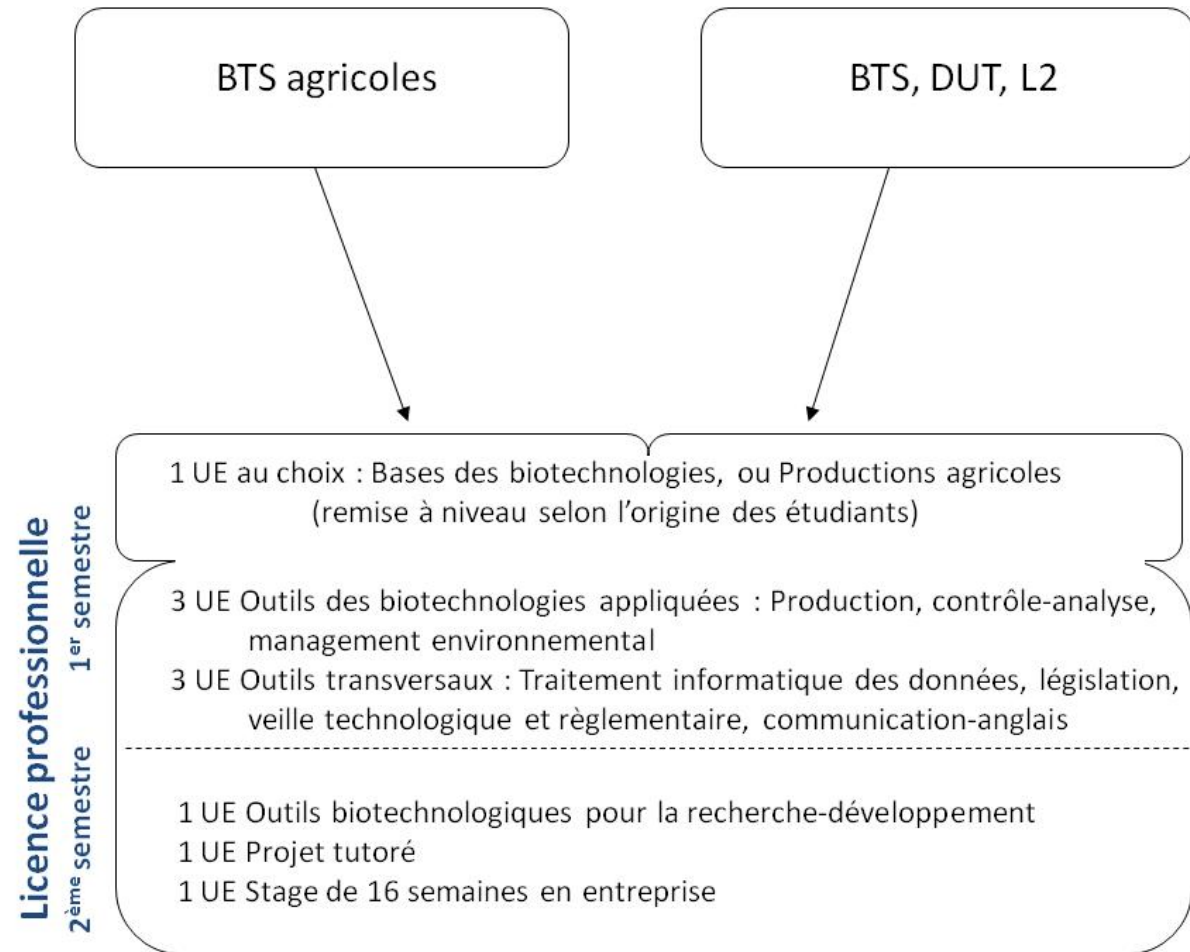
BTS agricoles

BTS, DUT, L2

Licence professionnelle

1$^{er}$ semestre

1 UE au choix : Bases des biotechnologies, ou Productions agricoles (remise à niveau selon l'origine des étudiants)

3 UE Outils des biotechnologies appliquées : Production, contrôle-analyse, management environnemental

3 UE Outils transversaux : Traitement informatique des données, législation, veille technologique et règlementaire, communication-anglais

2$^{ème}$ semestre

1 UE Outils biotechnologiques pour la recherche-développement

1 UE Projet tutoré

1 UE Stage de 16 semaines en entreprise